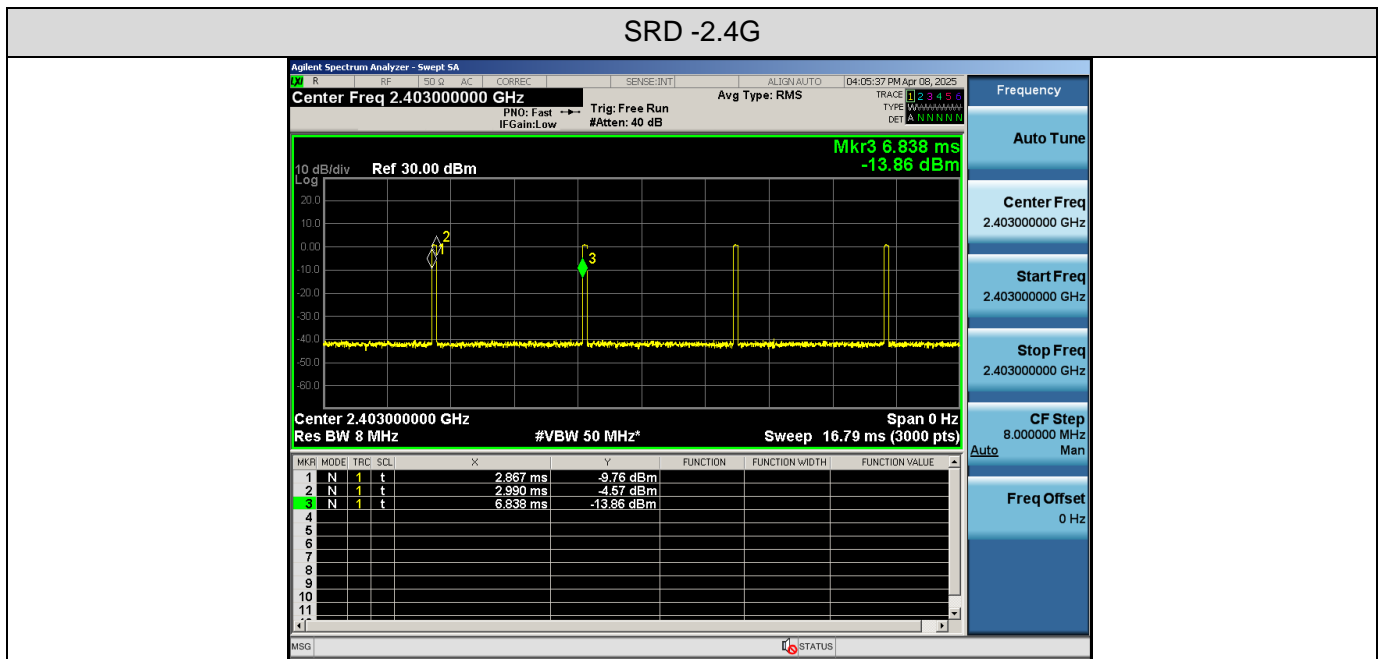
SRD -2.4G

Agilent Spectrum Analyzer - Swept SA
R RF 50 Ω AC CORREC SENSE:INT ALIGN AUTO 04:05:37 PM Apr 08, 2025
Center Freq 2.403000000 GHz
PNO: Fast IFGain:Low
Trig: Free Run #Atten: 40 dB
Avg Type: RMS
TRACE 1 2 3 4 5 6
TYPE W
DET A N N N N N

Mkr3 6.838 ms
-13.86 dBm

10 dB/div Ref 30.00 dBm
Log
20.0
10.0
0.00
-10.0
-20.0
-30.0
-40.0
-50.0
-60.0

Center 2.403000000 GHz Span 0 Hz
Res BW 8 MHz #VBW 50 MHz* Sweep 16.79 ms (3000 pts)

| MKR | MODE | TRC | SCL | X | Y | FUNCTION | FUNCTION WIDTH | FUNCTION VALUE |
|---|---|---|---|---|---|---|---|---|
| 1 | N | 1 | t | 2.867 ms | -9.76 dBm | | | |
| 2 | N | 1 | t | 2.990 ms | -4.57 dBm | | | |
| 3 | N | 1 | t | 6.838 ms | -13.86 dBm | | | |
| 4 | | | | | | | | |
| 5 | | | | | | | | |
| 6 | | | | | | | | |
| 7 | | | | | | | | |
| 8 | | | | | | | | |
| 9 | | | | | | | | |
| 10 | | | | | | | | |
| 11 | | | | | | | | |

MSG STATUS

Frequency
Auto Tune
Center Freq 2.403000000 GHz
Start Freq 2.403000000 GHz
Stop Freq 2.403000000 GHz
CF Step 8.000000 MHz Auto Man
Freq Offset 0 Hz